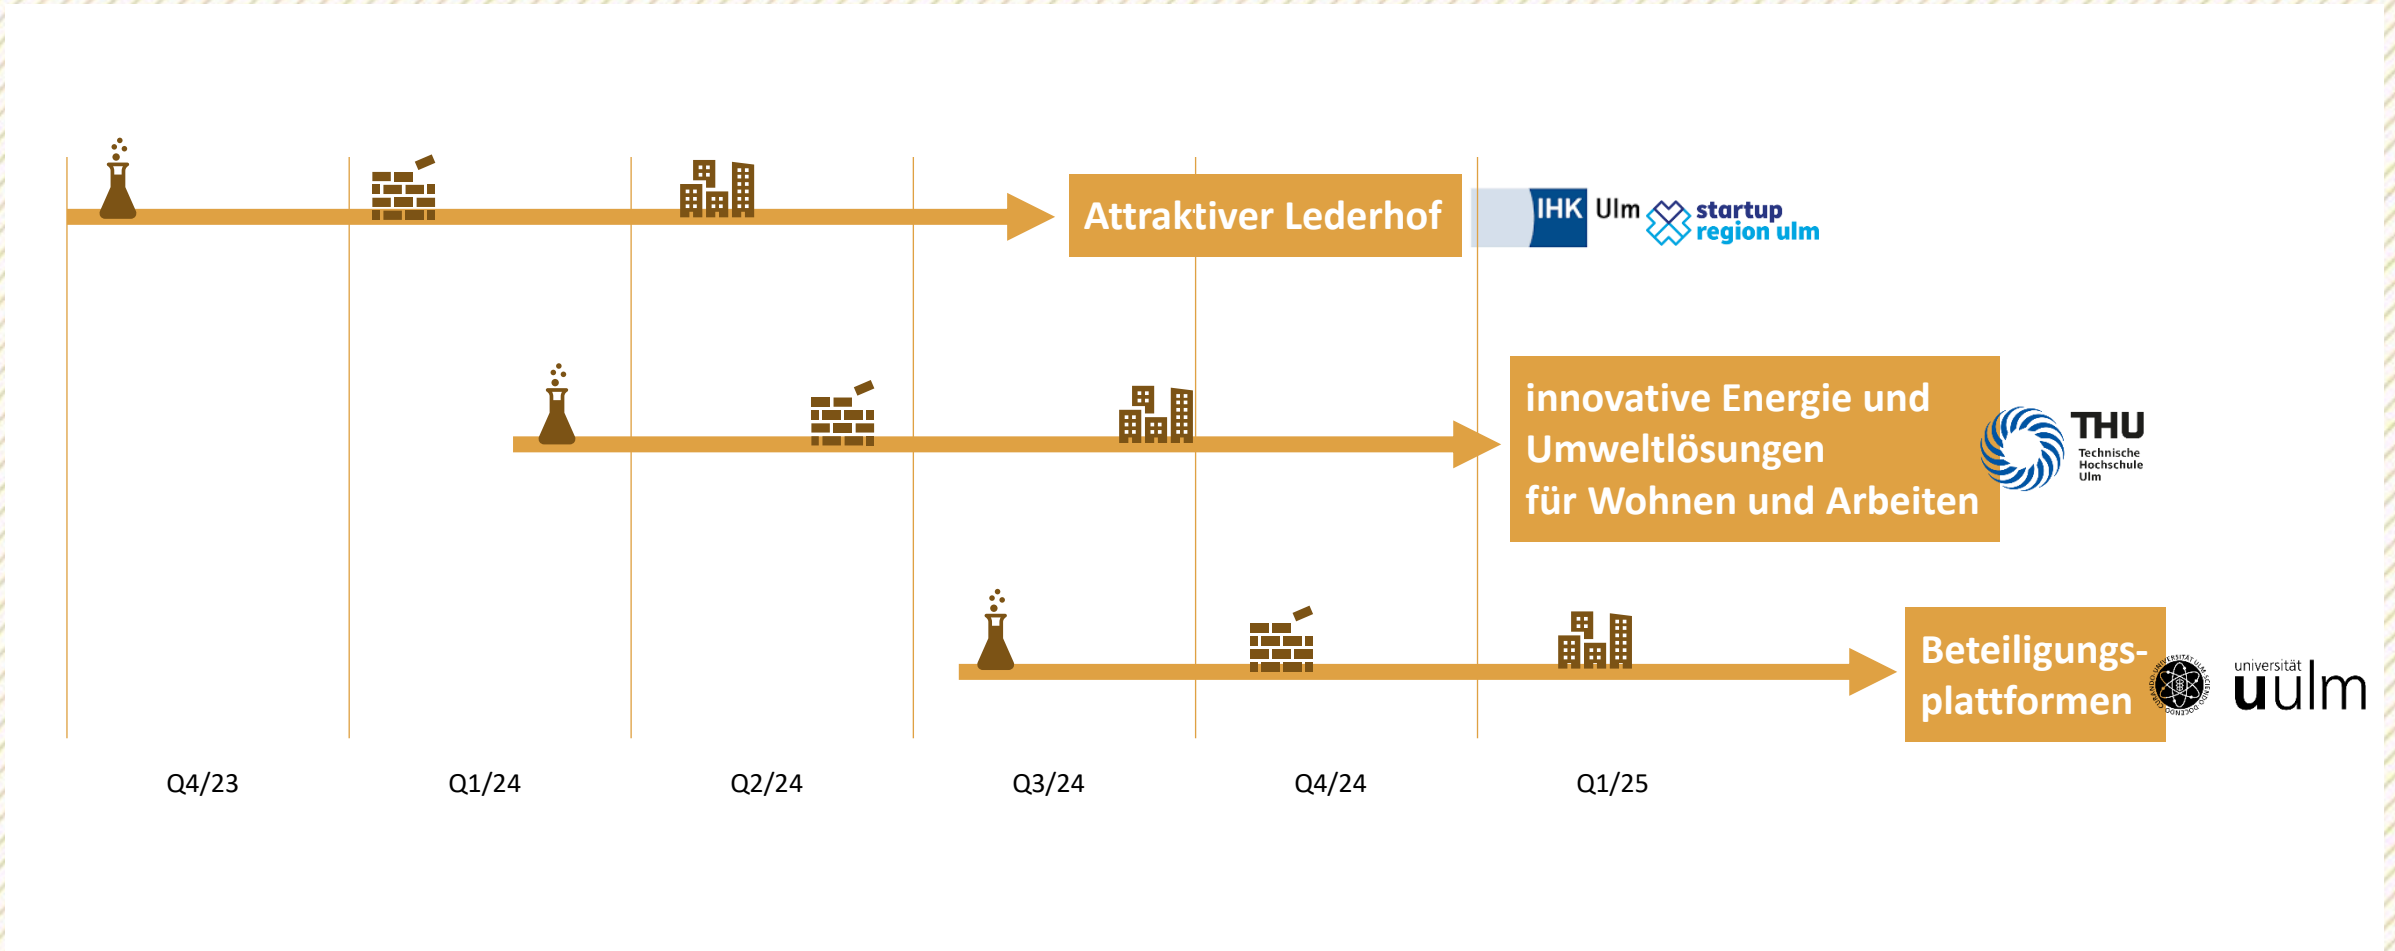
Attraktiver Lederhof

IHK Ulm

startup region ulm

innovative Energie und Umweltlösungen für Wohnen und Arbeiten

THU Technische Hochschule Ulm

Beteiligungsplattformen

universität uulm

Q4/23

Q1/24

Q2/24

Q3/24

Q4/24

Q1/25